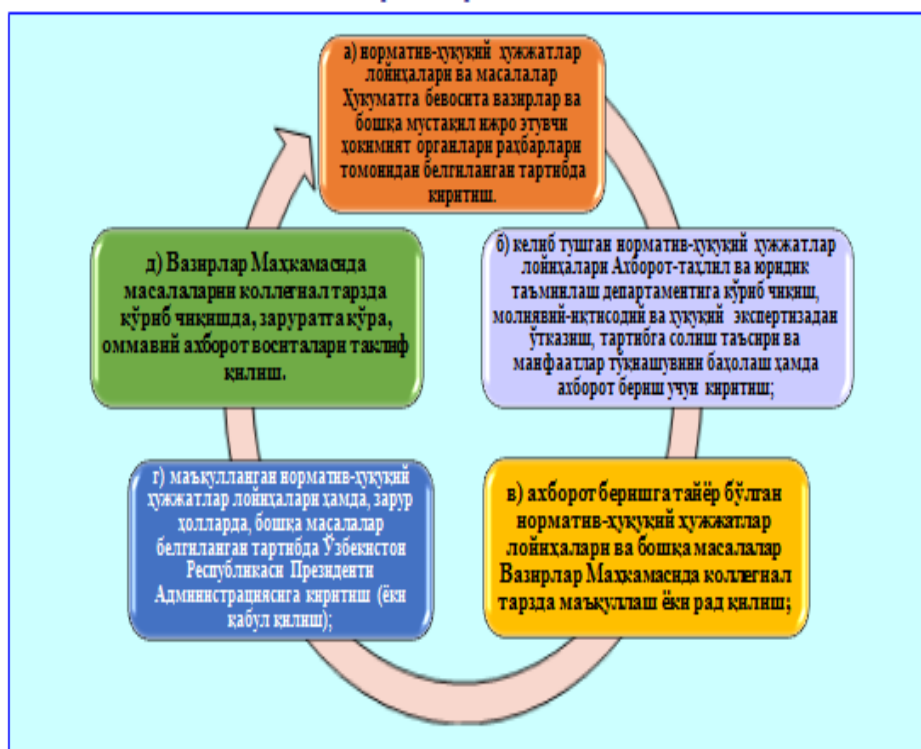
а) норматив-ҳуқуқий ҳужжатлар лойиҳалари ва масалалар Ҳукуматга бевосита вазирлар ва бошқа мустақил ижро этувчи ҳокимият органлари раҳбарлари томонидан белгиланган тартибда киритиш.

б) келиб тушган норматив-ҳуқуқий ҳужжатлар лойиҳалари Ахборот-таҳлил ва юридик таъминлаш департаментига кўриб чиқиш, молиявий-иқтисодий ва ҳуқуқий экспертизадан ўтказиш, тартибга солиш таъсири ва манфаатлар тўқнашувини баҳолаш ҳамда ахборот бериш учун киритиш;

в) ахборот беришга тайёр бўлган норматив-ҳуқуқий ҳужжатлар лойиҳалари ва бошқа масалалар Вазирлар Маҳкамасида коллегиал тарзда маъқуллаш ёки рад қилиш;

г) маъқулланган норматив-ҳуқуқий ҳужжатлар лойиҳалари ҳамда, зарур ҳолларда, бошқа масалалар белгиланган тартибда Ўзбекистон Республикаси Президенти Администрациясига киритиш (ёки қабул қилиш);

д) Вазирлар Маҳкамасида масалаларни коллегиал тарзда кўриб чиқишда, заруратга кўра, оммавий ахборот воситалари таклиф қилиш.